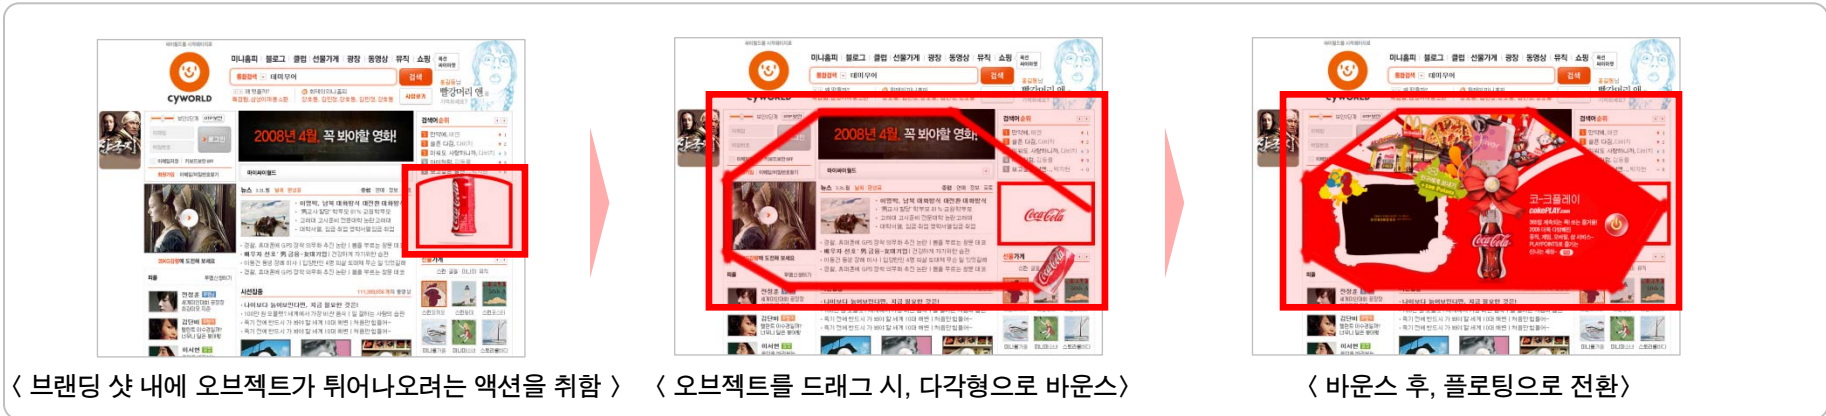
미니홈피 블로그 클럽 선물가게 광장 동영상 뮤직 쇼핑
cyworld
2008년 4월, 꼭 봐야할 영화!
뉴스
Coca-Cola
코-크플레이

〈 브랜딩 샷 내에 오브젝트가 튀어나오려는 액션을 취함 〉

미니홈피 블로그 클럽 선물가게 광장 동영상 뮤직 쇼핑
2008년 4월, 꼭 봐야할 영화!
Coca-Cola

〈 오브젝트를 드래그 시, 다각형으로 바운스〉

미니홈피 블로그 클럽 선물가게 광장 동영상 뮤직 쇼핑
코-크플레이
cokePLAY.com
Coca-Cola

〈 바운스 후, 플로팅으로 전환〉